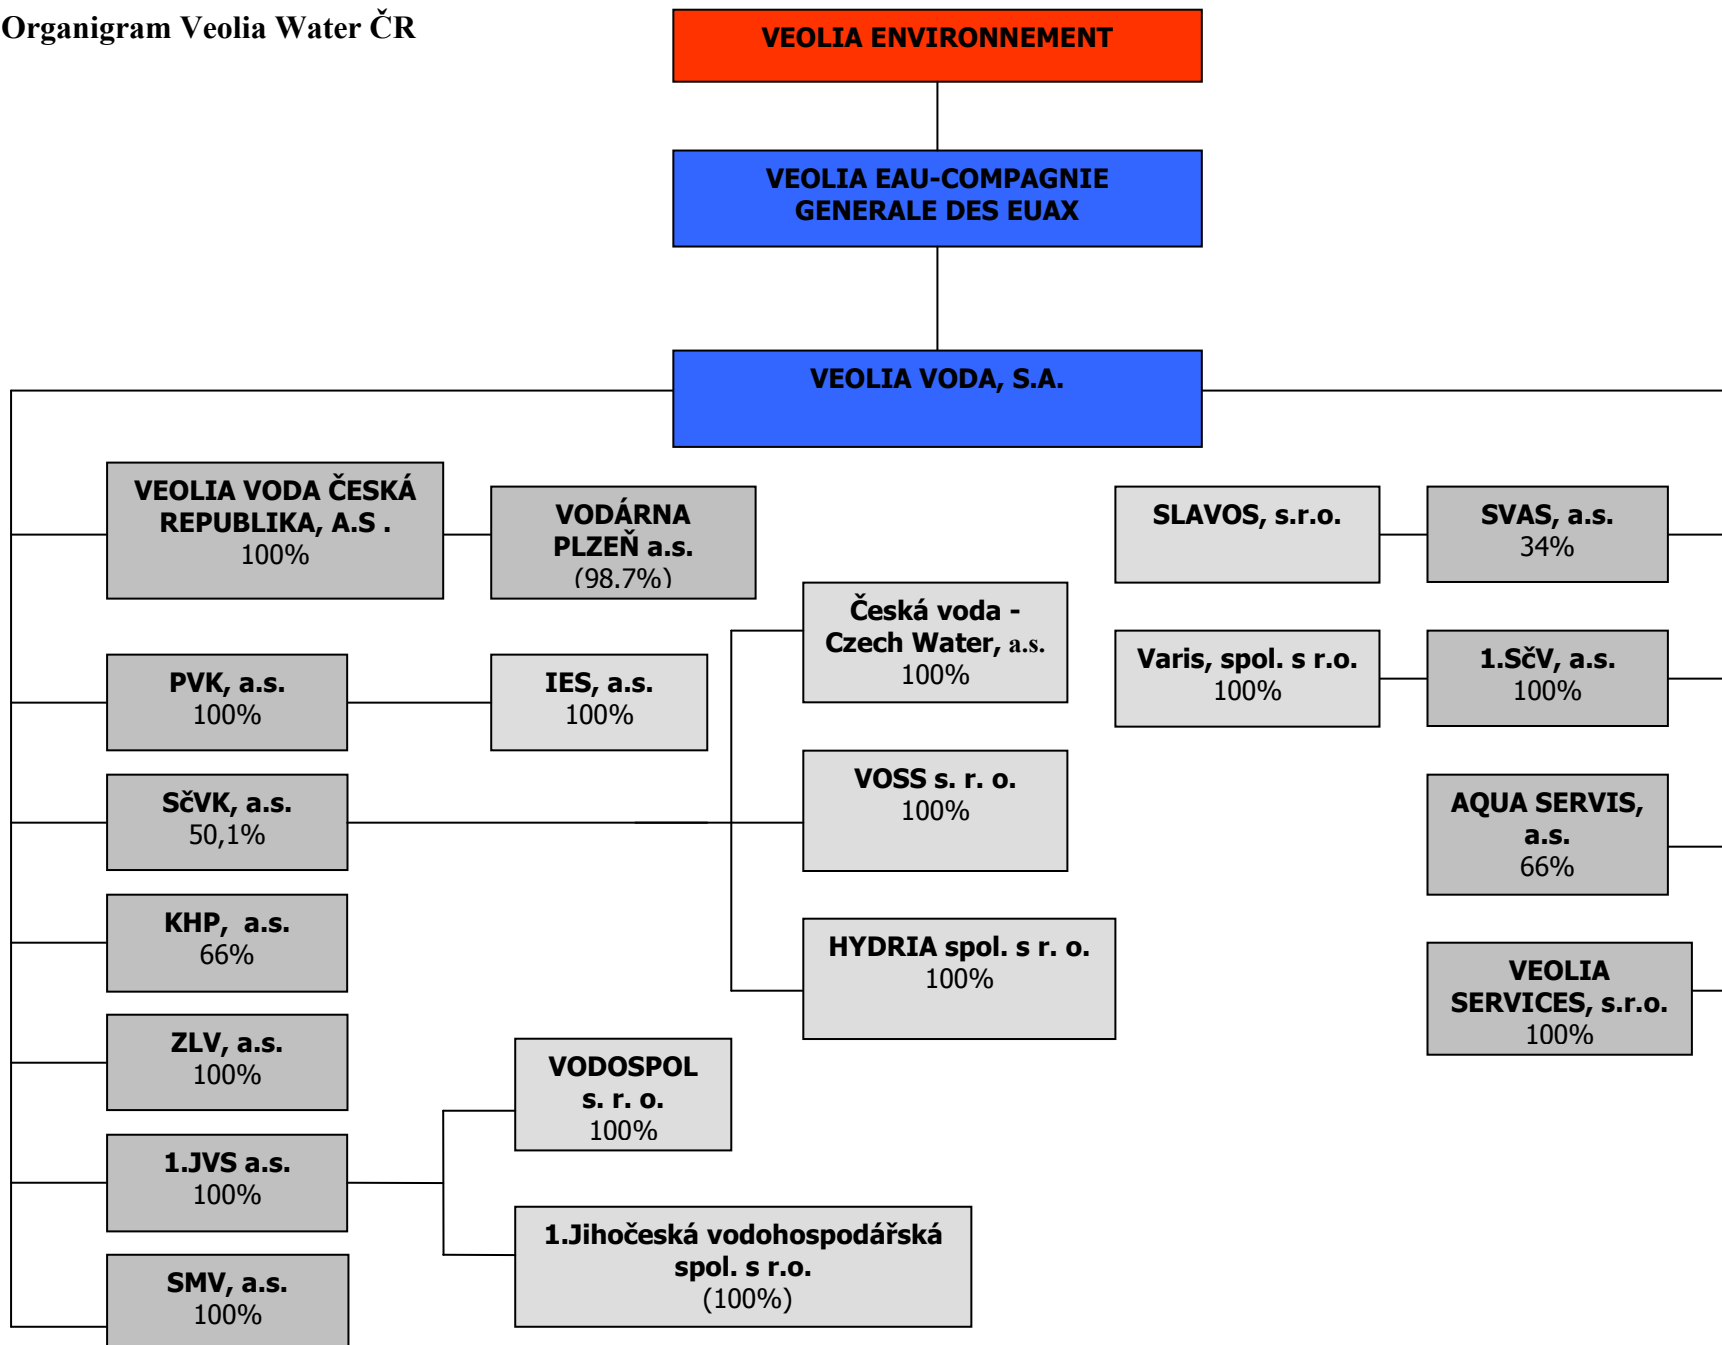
Organigram Veolia Water ČR

VEOLIA ENVIRONNEMENT

VEOLIA EAU-COMPAGNIE GENERALE DES EUAX

VEOLIA VODA, S.A.

VEOLIA VODA ČESKÁ REPUBLIKA, A.S . 100%

VODÁRNA PLZEŇ a.s. (98,7%)

PVK, a.s. 100%

IES, a.s. 100%

SčVK, a.s. 50,1%

KHP, a.s. 66%

ZLV, a.s. 100%

1.JVS a.s. 100%

SMV, a.s. 100%

Česká voda - Czech Water, a.s. 100%

VOSS s. r. o. 100%

HYDRIA spol. s r. o. 100%

VODOSPOL s. r. o. 100%

1.Jihočeská vodohospodářská spol. s r.o. (100%)

SLAVOS, s.r.o.

Varis, spol. s r.o. 100%

SVAS, a.s. 34%

1.SčV, a.s. 100%

AQUA SERVIS, a.s. 66%

VEOLIA SERVICES, s.r.o. 100%